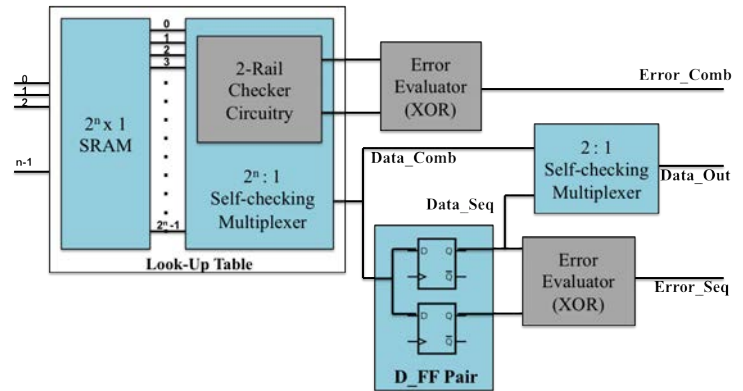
0
1
2
n-1

$2^n$ x 1
SRAM

0
1
2
3
$2^n$-1

2-Rail
Checker
Circuitry

$2^n$ : 1
Self-checking
Multiplexer

Look-Up Table

Error
Evaluator
(XOR)

Error_Comb

Data_Comb

2 : 1
Self-checking
Multiplexer

Data_Out

Data_Seq

D Q
$\bar{Q}$
D Q
$\bar{Q}$

D_FF Pair

Error
Evaluator
(XOR)

Error_Seq